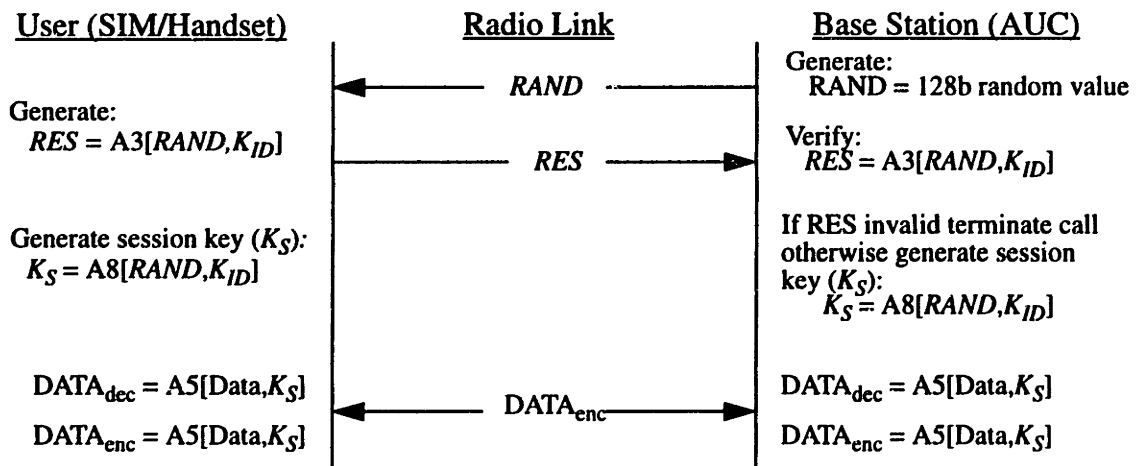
User (SIM/Handset)

Radio Link

Base Station (AUC)

Generate:
RAND = 128b random value

RAND

Generate:
$RES = A3[RAND, K_{ID}]$

RES

Verify:
$RES = A3[RAND, K_{ID}]$

Generate session key ($K_S$):
$K_S = A8[RAND, K_{ID}]$

If RES invalid terminate call otherwise generate session key ($K_S$):
$K_S = A8[RAND, K_{ID}]$

$DATA_{dec} = A5[Data, K_S]$
$DATA_{enc} = A5[Data, K_S]$

$DATA_{enc}$

$DATA_{dec} = A5[Data, K_S]$
$DATA_{enc} = A5[Data, K_S]$